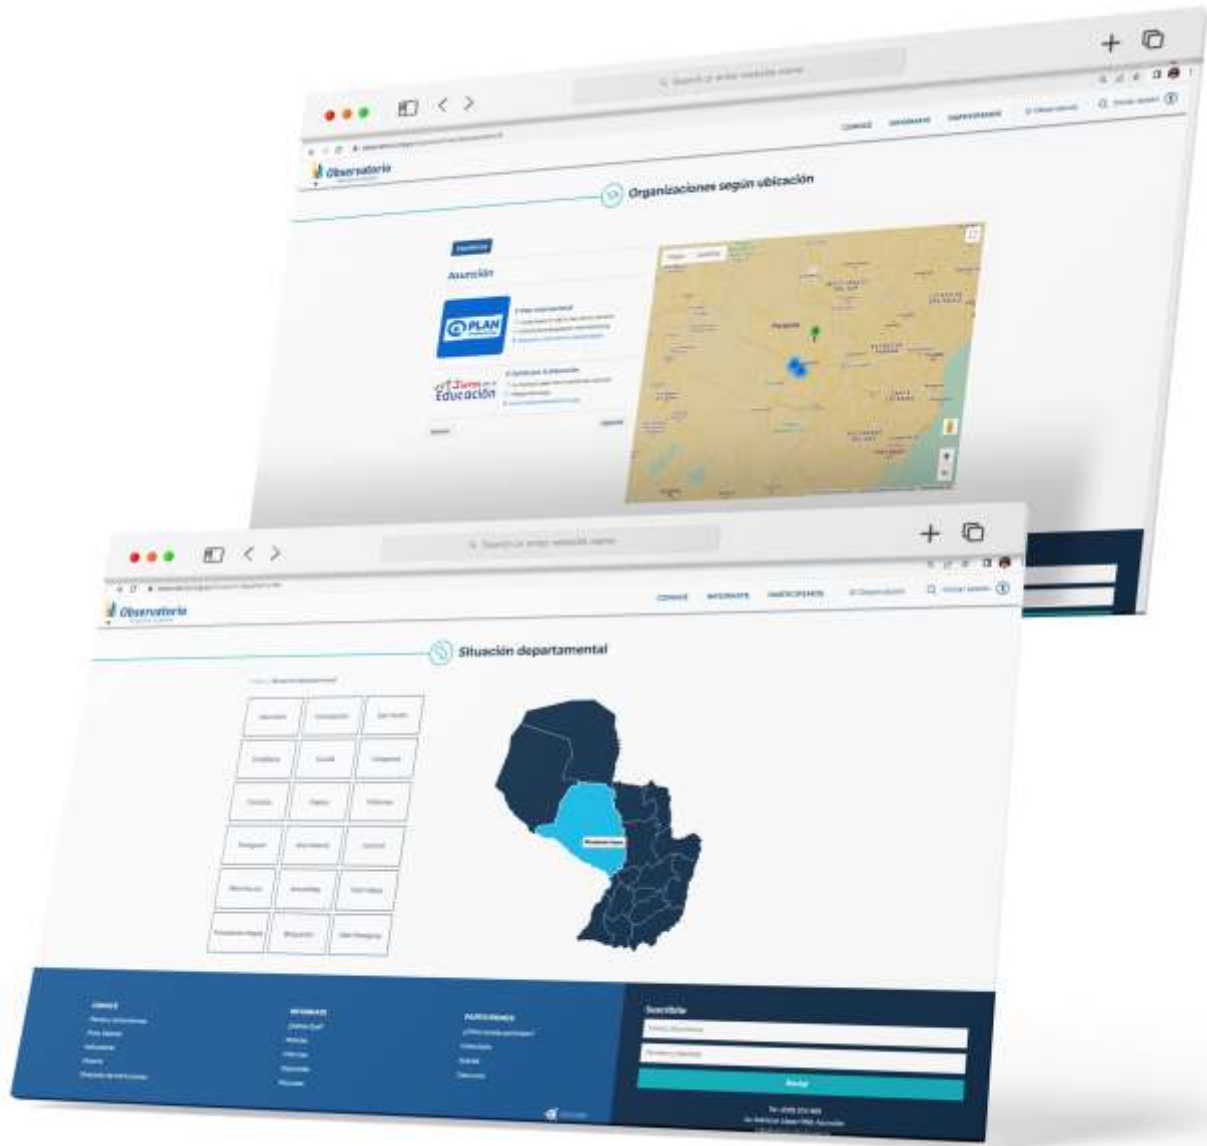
Search or enter website name

CONOCÉ INFORMATE PARTICIPÁ

Observatorio

Organizaciones según ubicación

Asunción

PLAN

Juntos por la Educación

Paraguay

Search or enter website name

CONOCÉ INFORMATE PARTICIPÁ

Observatorio

Situación departamental

Suscribite

Enviar